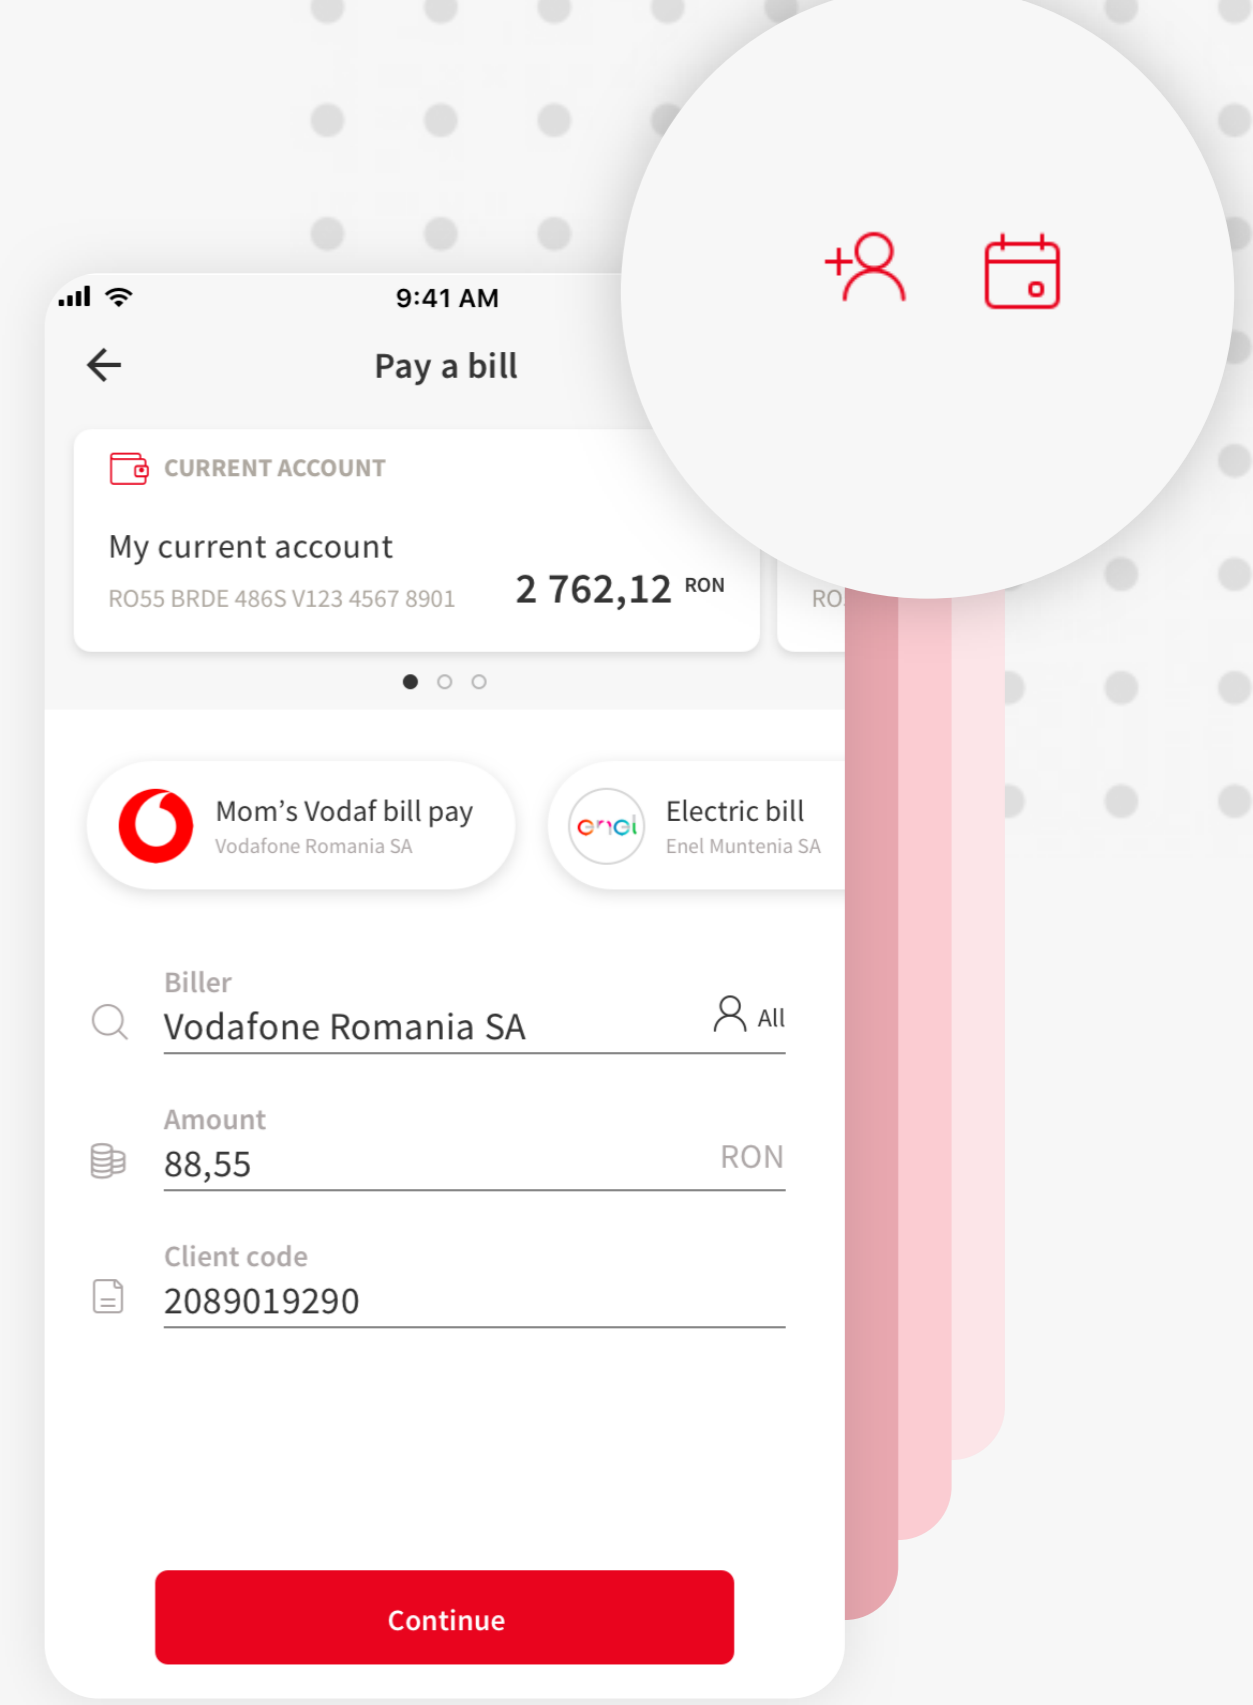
9:41 AM

Pay a bill

CURRENT ACCOUNT

My current account

RO55 BRDE 486S V123 4567 8901

2 762,12 RON

RO

Mom’s Vodaf bill pay
Vodafone Romania SA

enel

Electric bill
Enel Muntenia SA

Biller
Vodafone Romania SA
All

Amount
88,55
RON

Client code
2089019290

Continue